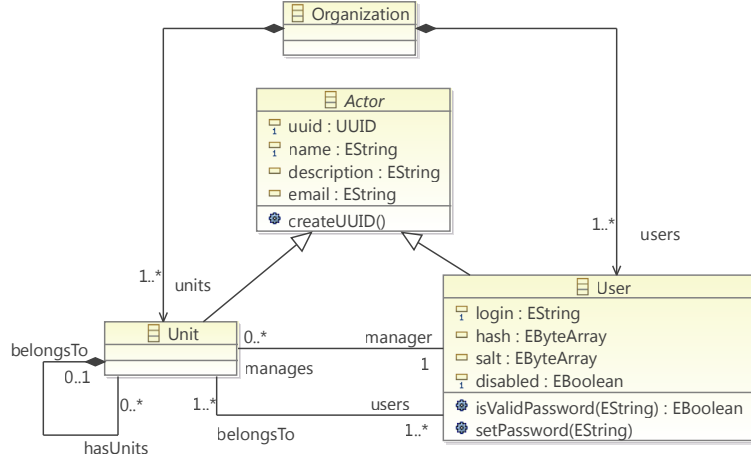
Organization

Actor
uuid : UUID
name : EString
description : EString
email : EString
createUUID()

1..*
units

1..*
users

User
login : EString
hash : EByteArray
salt : EByteArray
disabled : EBoolean
isValidPassword(EString) : EBoolean
setPassword(EString)

Unit

belongsTo
0..1
0..*
hasUnits

0..*
manager
1
manages

1..*
users
belongsTo
1..*